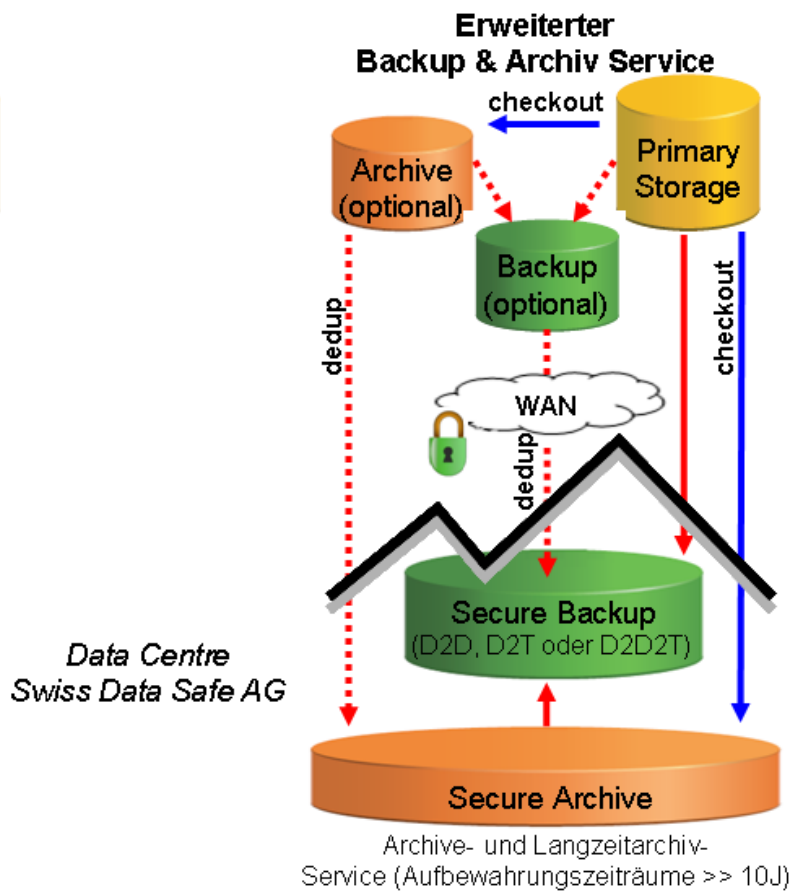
Erweiterter
Backup & Archiv Service

checkout

Archive (optional)

Primary Storage

Backup (optional)

dedup

checkout

WAN

dedup

Secure Backup
(D2D, D2T oder D2D2T)

Data Centre
Swiss Data Safe AG

Secure Archive

Archive- und Langzeitarchiv-Service (Aufbewahrungszeiträume >> 10J)